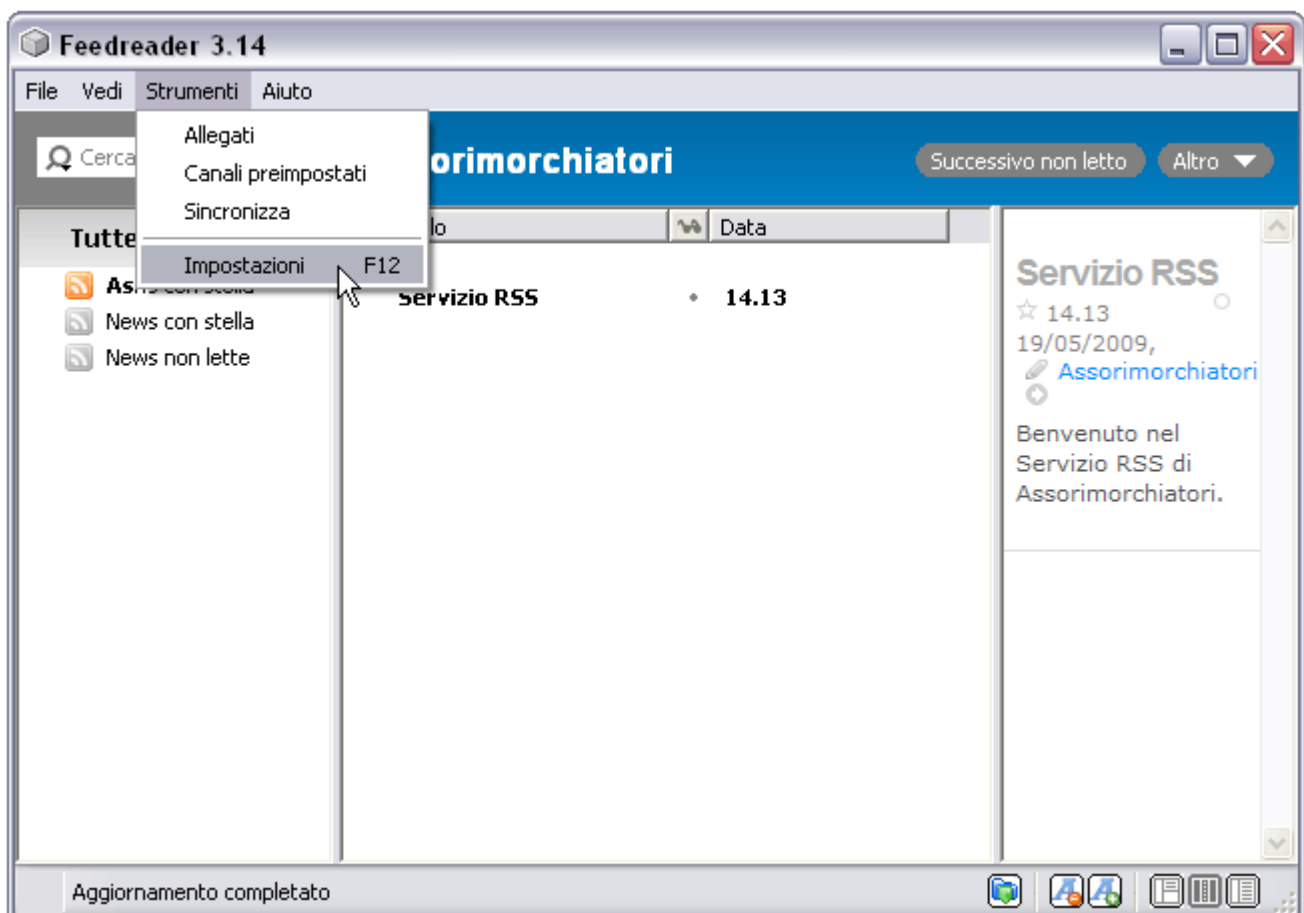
Feedreader 3.14

File Vedi Strumenti Aiuto

Allegati
Canali preimpostati
Sincronizza
Impostazioni F12

Cerca

orimorchiatori

Successivo non letto Altro

Tutte

As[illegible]

News con stella
News non lette

lo | Data

Servizio RSS 14.13

Servizio RSS
14.13
19/05/2009,
Assorimorchiatori

Benvenuto nel Servizio RSS di Assorimorchiatori.

Aggiornamento completato